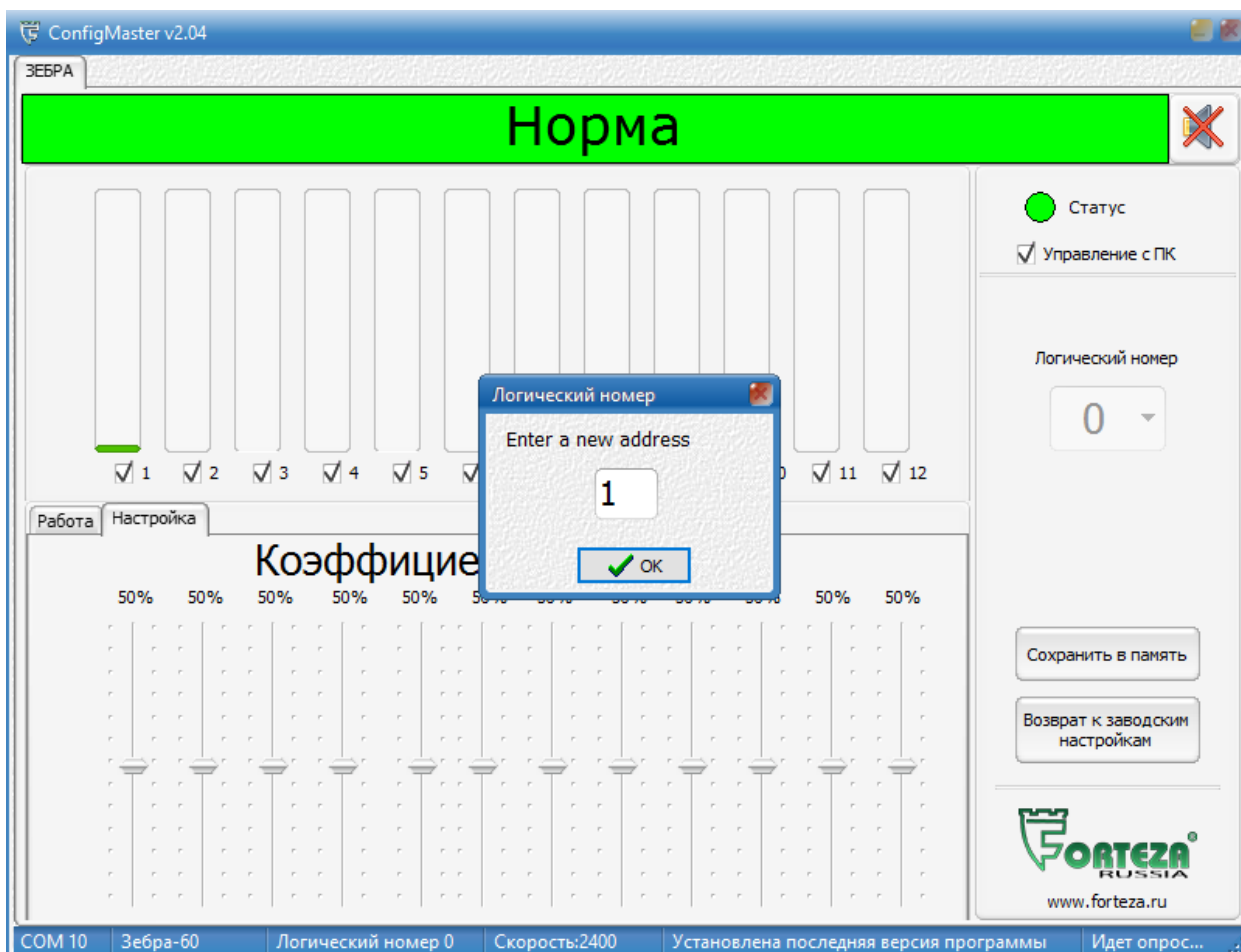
ConfigMaster v2.04

ЗЕБРА

Норма

Статус

Управление с ПК

1 2 3 4 5 11 12

Логический номер

0

Логический номер

Enter a new address

1

OK

Работа Настройка

Коэффицие

50% 50% 50% 50% 50% 50% 50%

Сохранить в память

Возврат к заводским настройкам

FORTEZA RUSSIA

www.forteza.ru

COM 10 Зебра-60 Логический номер 0 Скорость:2400 Установлена последняя версия программы Идет опрос...